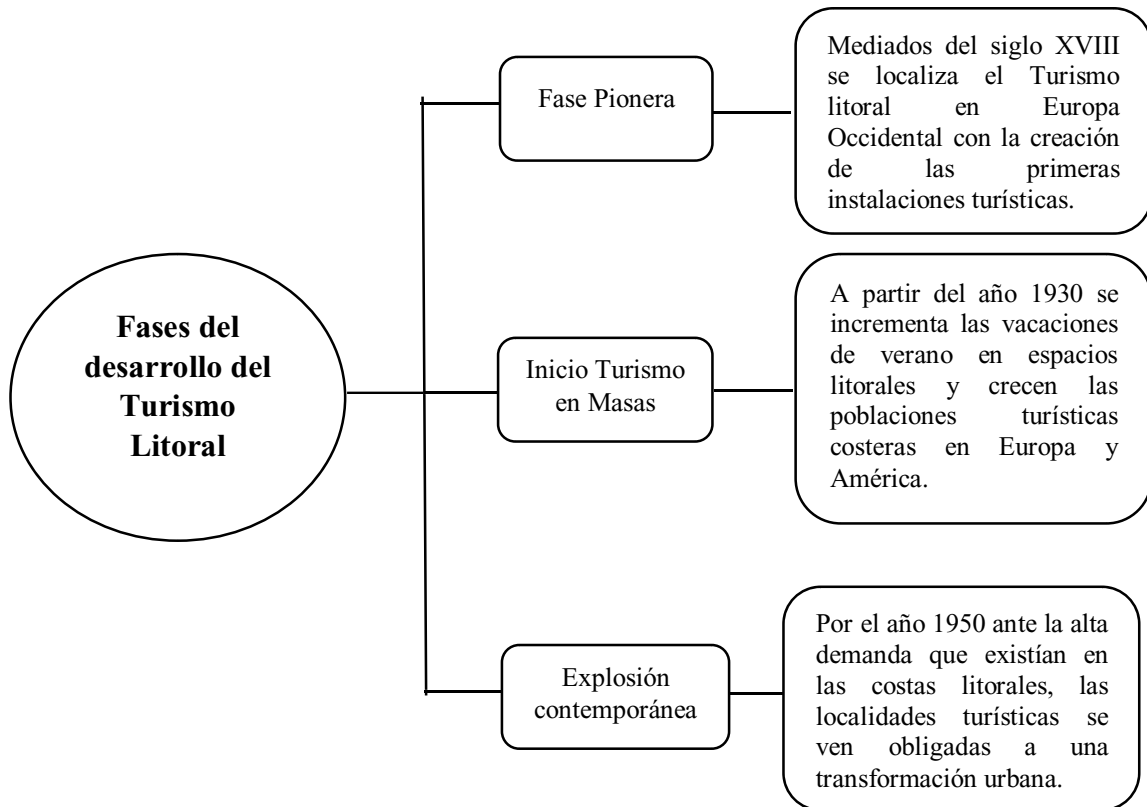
Fases del desarrollo del Turismo Litoral

Fase Pionera

Mediados del siglo XVIII se localiza el Turismo litoral en Europa Occidental con la creación de las primeras instalaciones turísticas.

Inicio Turismo en Masas

A partir del año 1930 se incrementa las vacaciones de verano en espacios litorales y crecen las poblaciones turísticas costeras en Europa y América.

Explosión contemporánea

Por el año 1950 ante la alta demanda que existían en las costas litorales, las localidades turísticas se ven obligadas a una transformación urbana.